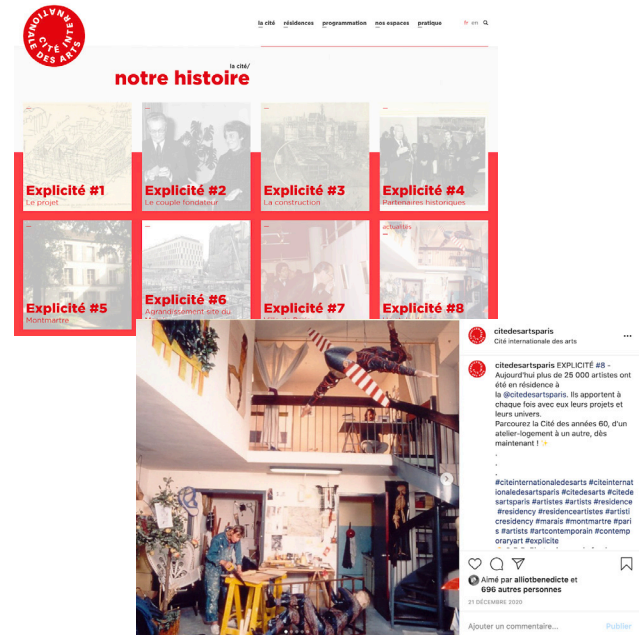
CITÉ INTERNATIONALE DES ARTS

la cité résidences programmation nos espaces pratique fr en

la cité/
notre histoire

Explicité #1
Le projet

Explicité #2
Le couple fondateur

Explicité #3
La construction

Explicité #4
Partenaires historiques

Explicité #5
Montmartre

Explicité #6
Agrandissement site du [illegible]

Explicité #7
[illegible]

actualités
Explicité #8

citedesartsparis
Cité internationale des arts

citedesartsparis EXPLICITÉ #8 – Aujourd'hui plus de 25 000 artistes ont été en résidence à la @citedesartsparis. Ils apportent à chaque fois avec eux leurs projets et leurs univers.
Parcourez la Cité des années 60, d'un atelier-logement à un autre, dès maintenant ! ✨
.
.
.
#citeinternationaledesarts #citeinternationaledesartsparis #citedesarts #citedesartsparis #artistes #artists #residence #residency #residenceartistes #artistic residency #marais #montmartre #paris #artists #artcontemporain #contemporaryart #explicite

Aimé par alliotbenedicte et 696 autres personnes
21 DÉCEMBRE 2020

Ajouter un commentaire...
Publier